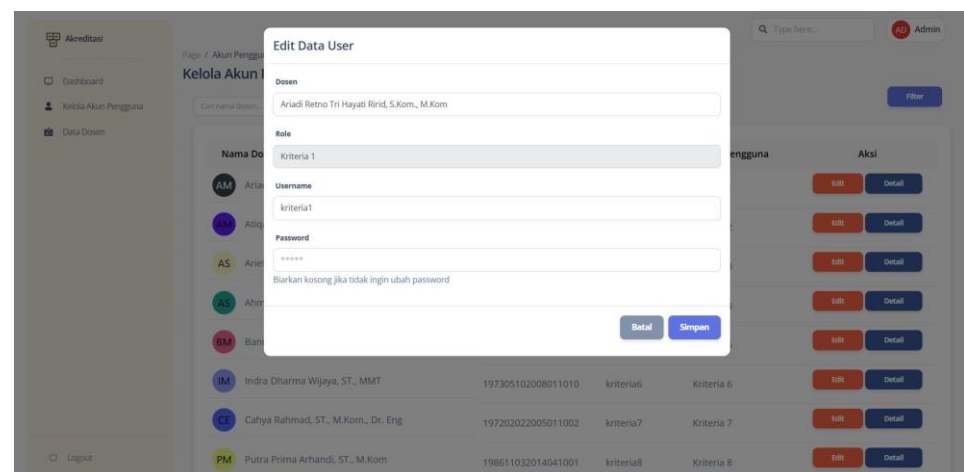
Akreditasi

Dashboard

Kelola Akun Pengguna

Data Dosen

Logout

Page / Akun Penggu

Kelola Akun I

Cari nama dosen...

Q Type here...

AD Admin

Filter

Edit Data User

Dosen

Ariadi Retno Tri Hayati Ririd, S.Kom., M.Kom

Role

Kriteria 1

Username

kriteria1

Password

•••••

Biarkan kosong jika tidak ingin ubah password

Batal Simpen

| Nama Do | | | engguna | Aksi |
|---|---|---|---|---|
| AM Aria | | | | Edit Detail |
| AM Atiq | | | | Edit Detail |
| AS Arie | | | | Edit Detail |
| AS Ahm | | | | Edit Detail |
| BM Ban | | | | Edit Detail |
| IM Indra Dharma Wijaya, ST., MMT | 197305102008011010 | kriteria6 | Kriteria 6 | Edit Detail |
| CE Cahya Rahmad, ST., M.Kom., Dr. Eng | 197202022005011002 | kriteria7 | Kriteria 7 | Edit Detail |
| PM Putra Prima Arhandi, ST., M.Kom | 198611032014041001 | kriteria8 | Kriteria 8 | Edit Detail |